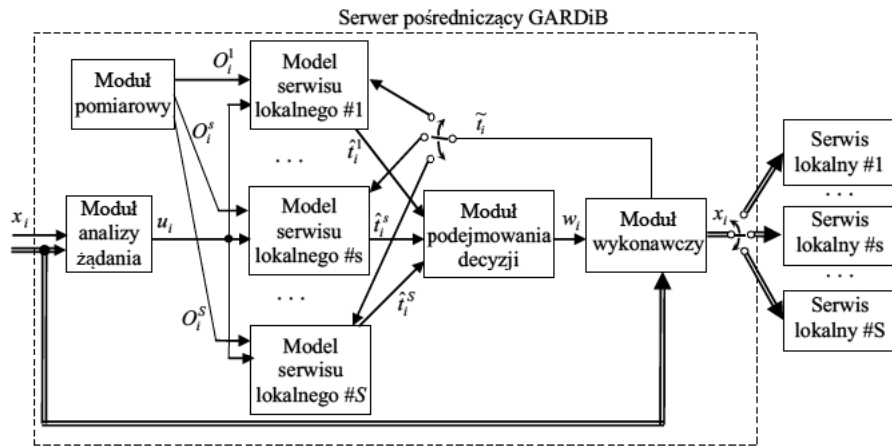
Serwer pośredniczący GARDiB

Moduł pomiarowy

$O_i^1$

$O_i^s$

$O_i^S$

Model serwisu lokalnego #1

. . .

Model serwisu lokalnego #s

. . .

Model serwisu lokalnego #$S$

$\hat{t}_i^1$

$\hat{t}_i^s$

$\hat{t}_i^S$

$\widetilde{t}_i$

$x_i$

Moduł analizy żądania

$u_i$

Moduł podejmowania decyzji

$w_i$

Moduł wykonawczy

$x_i$

Serwis lokalny #1

. . .

Serwis lokalny #s

. . .

Serwis lokalny #S